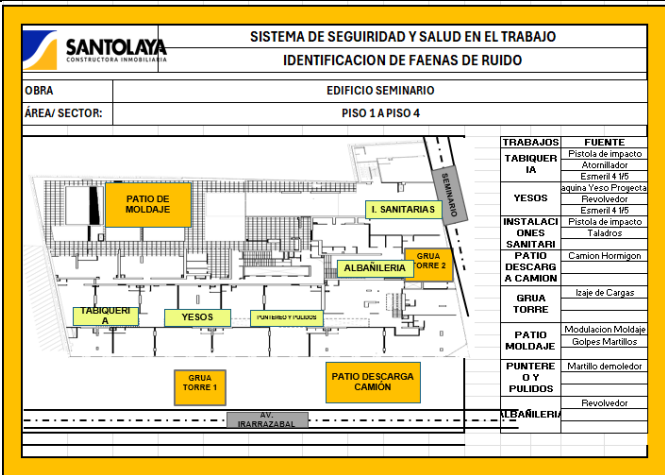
SANTOLAYA
CONSTRUCTORA INMOBILIARIA

SISTEMA DE SEGURIDAD Y SALUD EN EL TRABAJO
IDENTIFICACION DE FAENAS DE RUIDO

| OBRA | EDIFICIO SEMINARIO |
|---|---|
| ÁREA/ SECTOR: | PISO 1 A PISO 4 |

PATIO DE MOLDAJE
I. SANITARIAS
SEMINARIO
GRUA TORRE 2
ALBAÑILERIA
TABIQUERIA
YESOS
PUNTERO Y PULIDOS
GRUA TORRE 1
PATIO DESCARGA CAMIÓN
AV. IRARRAZABAL

| TRABAJOS | FUENTE |
|---|---|
| TABIQUERIA | Pistola de impacto |
| | Atornillador |
| | Esmeril 4 1/5 |
| YESOS | aquina Yeso Proyecta |
| | Revolvedor |
| | Esmeril 4 1/5 |
| INSTALACIONES SANITARI | Pistola de impacto |
| | Taladros |
| PATIO DESCARGA CAMION | Camion Hormigon |
| GRUA TORRE | Izaje de Cargas |
| PATIO MOLDAJE | Modulacion Moldaje |
| | Golpes Martillos |
| PUNTERO Y PULIDOS | Martillo demoledor |
| ALBAÑILERIA | Revolvedor |